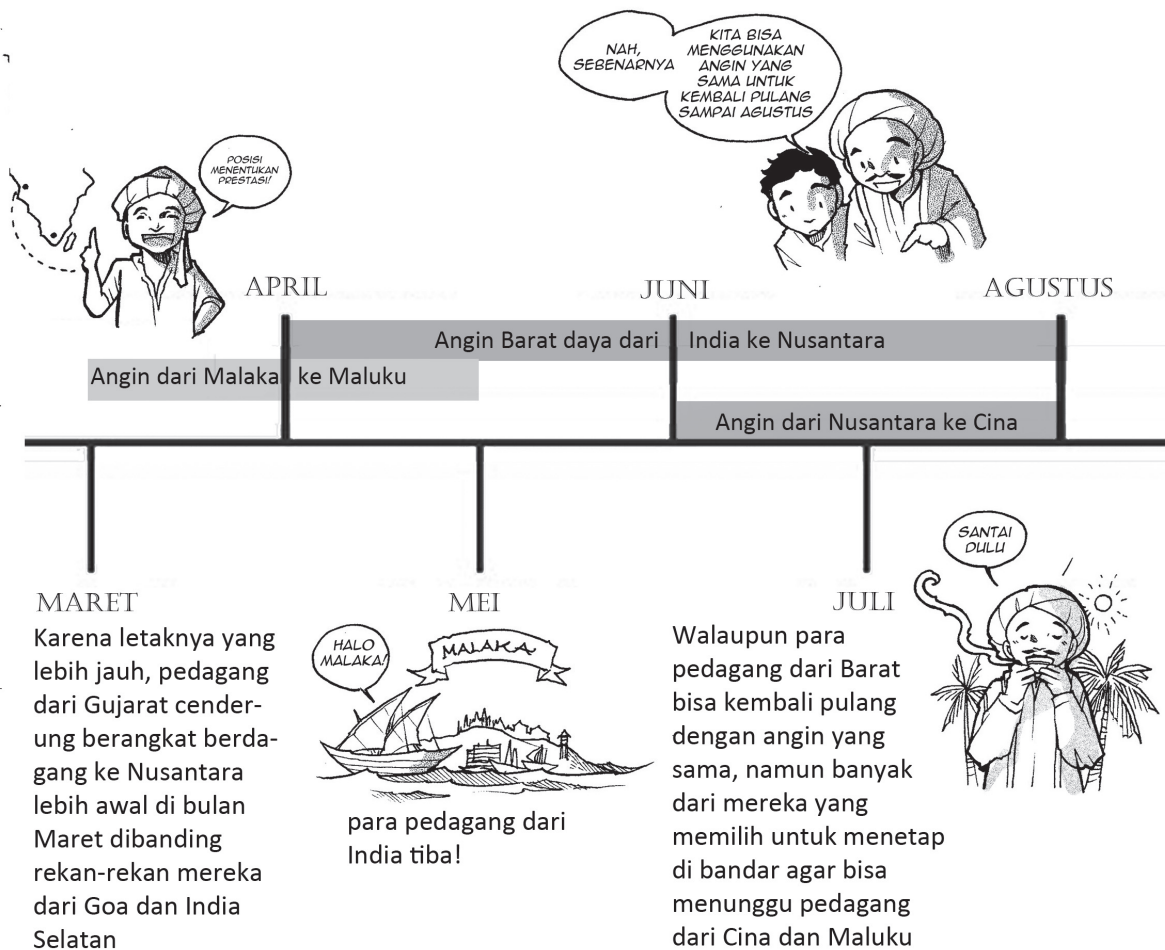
NAH, SEBENARNYA

KITA BISA MENGGUNAKAN ANGIN YANG SAMA UNTUK KEMBALI PULANG SAMPAI AGUSTUS

POSISI MENENTUKAN PRESTASI!

APRIL

JUNI

AGUSTUS

Angin Barat daya dari India ke Nusantara

Angin dari Malaka ke Maluku

Angin dari Nusantara ke Cina

SANTAI DULU

MARET

Karena letaknya yang lebih jauh, pedagang dari Gujarat cenderung berangkat berdagang ke Nusantara lebih awal di bulan Maret dibanding rekan-rekan mereka dari Goa dan India Selatan

MEI

HALO MALAKA!

MALAKA

para pedagang dari India tiba!

JULI

Walaupun para pedagang dari Barat bisa kembali pulang dengan angin yang sama, namun banyak dari mereka yang memilih untuk menetap di bandar agar bisa menunggu pedagang dari Cina dan Maluku